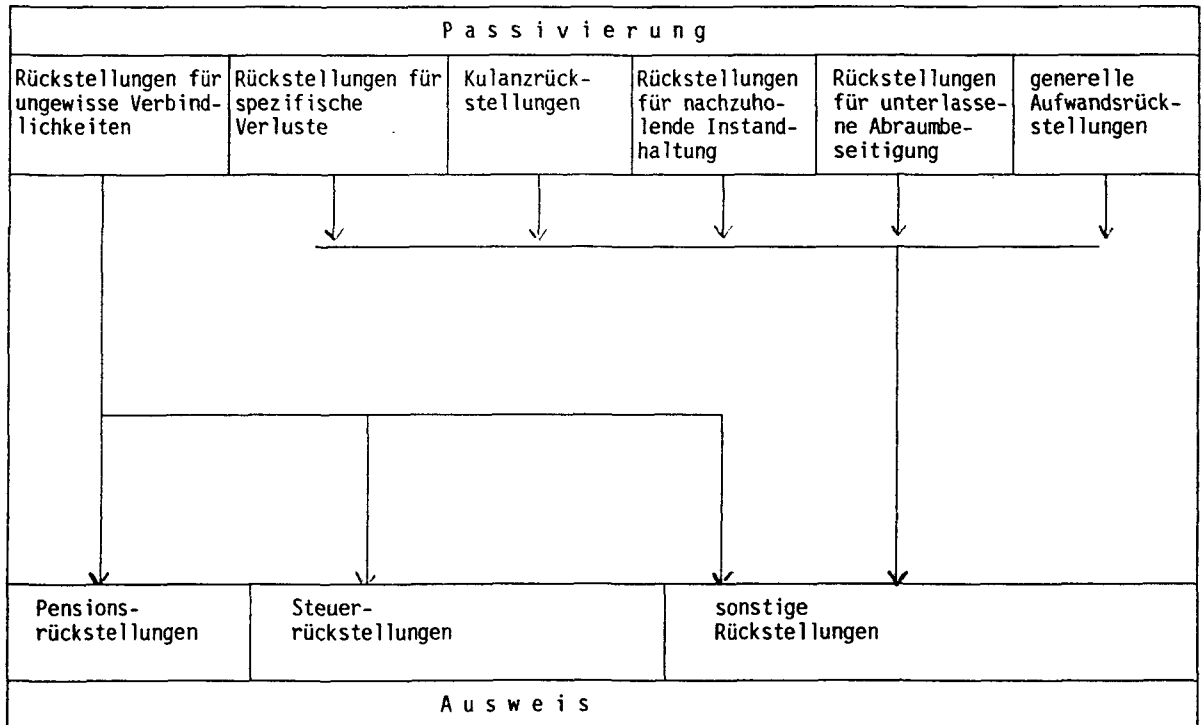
Passivierung

Rückstellungen für ungewisse Verbindlichkeiten

Rückstellungen für spezifische Verluste

Kulanzrückstellungen

Rückstellungen für nachzuholende Instandhaltung

Rückstellungen für unterlassene Abraumbeseitigung

generelle Aufwandsrückstellungen

Pensionsrückstellungen

Steuerrückstellungen

sonstige Rückstellungen

Ausweis